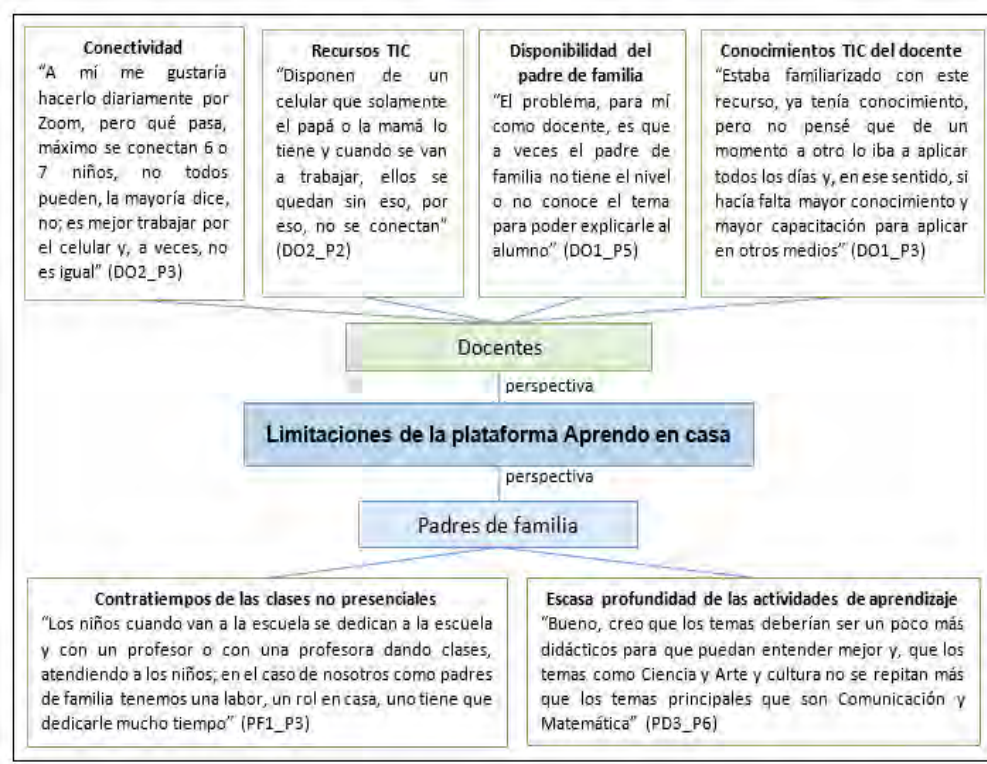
**Conectividad**
"A mí me gustaría hacerlo diariamente por Zoom, pero qué pasa, máximo se conectan 6 o 7 niños, no todos pueden, la mayoría dice, no; es mejor trabajar por el celular y, a veces, no es igual" (DO2_P3)

**Recursos TIC**
"Disponen de un celular que solamente el papá o la mamá lo tiene y cuando se van a trabajar, ellos se quedan sin eso, por eso, no se conectan" (DO2_P2)

**Disponibilidad del padre de familia**
"El problema, para mí como docente, es que a veces el padre de familia no tiene el nivel o no conoce el tema para poder explicarle al alumno" (DO1_P5)

**Conocimientos TIC del docente**
"Estaba familiarizado con este recurso, ya tenía conocimiento, pero no pensé que de un momento a otro lo iba a aplicar todos los días y, en ese sentido, si hacía falta mayor conocimiento y mayor capacitación para aplicar en otros medios" (DO1_P3)

Docentes

perspectiva

**Limitaciones de la plataforma Aprendo en casa**

perspectiva

Padres de familia

**Contratiempos de las clases no presenciales**
"Los niños cuando van a la escuela se dedican a la escuela y con un profesor o con una profesora dando clases, atendiendo a los niños; en el caso de nosotros como padres de familia tenemos una labor, un rol en casa, uno tiene que dedicarle mucho tiempo" (PF1_P3)

**Escasa profundidad de las actividades de aprendizaje**
"Bueno, creo que los temas deberían ser un poco más didácticos para que puedan entender mejor y, que los temas como Ciencia y Arte y cultura no se repitan más que los temas principales que son Comunicación y Matemática" (PD3_P6)